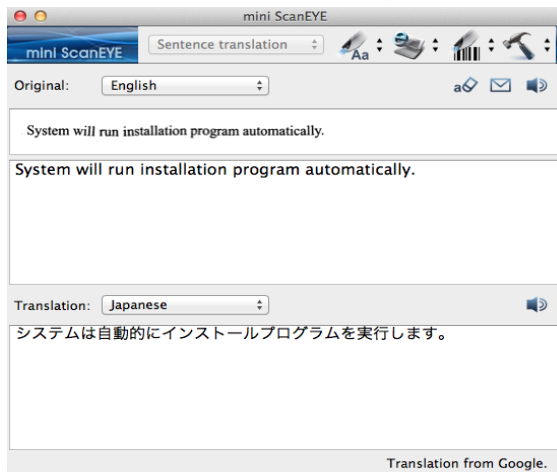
mini ScanEYE

mini ScanEYE

Sentence translation

Aa

Original: English

System will run installation program automatically.

System will run installation program automatically.

Translation: Japanese

システムは自動的にインストールプログラムを実行します。

Translation from Google.